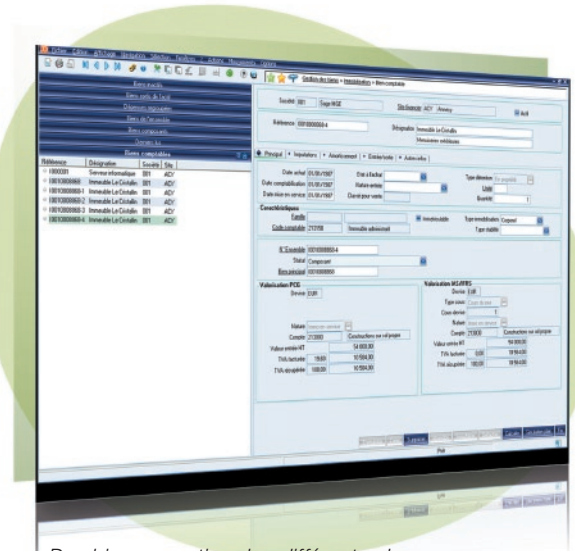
Fichier Edition Affichage Navigation Sélection Fonctions Actions Mouvements Options

Biens en attente
Biens confs. de l'actif
Dispositifs réglementaires
Biens de l'ensemble
Biens composants
Contrats liés
Biens comptables

| Référence | Désignation | Société | Site |
|---|---|---|---|
| 1000001 | Serveur informatique | 001 | ADV |
| 0010000060 | Immeuble Le Cristallin | 001 | ADV |
| 0010000060-1 | Immeuble Le Cristallin | 001 | ADV |
| 0010000060-2 | Immeuble Le Cristallin | 001 | ADV |
| 0010000060-3 | Immeuble Le Cristallin | 001 | ADV |
| 0010000060-4 | Immeuble Le Cristallin | 001 | ADV |

Gestion des biens > Immobilisations > Bien comptable

Société 001 Sage NGE
Site financier ADV Annecy
Actif
Référence 0010000060-4
Désignation Immeuble Le Cristallin
Menuiseries extérieures

Principal | Imputations | Amortissement | Entrée/sortie | Autres infos

Date achat 01/05/1987
Etat à l'achat
Type détention En propriété
Date comptabilisation 01/05/1987
Nature entrée
Unité
Date mise en service 01/05/1987
Cédé pour vente
Quantité 1

Caractéristiques
Famille
Immobilisable
Type immobilisation Corporel
Code comptable 213100
Immeuble administratif
Type stabilité

N° Ensemble 0010000060-4
Statut Composant
Bien principal 0010000060

Valorisation PCG
Devise EUR
Nature
Compte 213000
Constructions sur sol propre
Valeur entrée HT 54 000,00
TVA facturée 19,60
10 584,00
TVA récupérable 100,00
10 584,00

Valorisation IAS/IFRS
Devise EUR
Type cours
Cours devise 1
Nature
Compte 213000
Constructions sur sol propre
Valeur entrée HT 54 000,00
TVA facturée 0,00
10 584,00
TVA récupérable 100,00
10 584,00

Supprimer
Créer
Enregistrer
Fin
PHR

Des biens renseignés dans différents champs